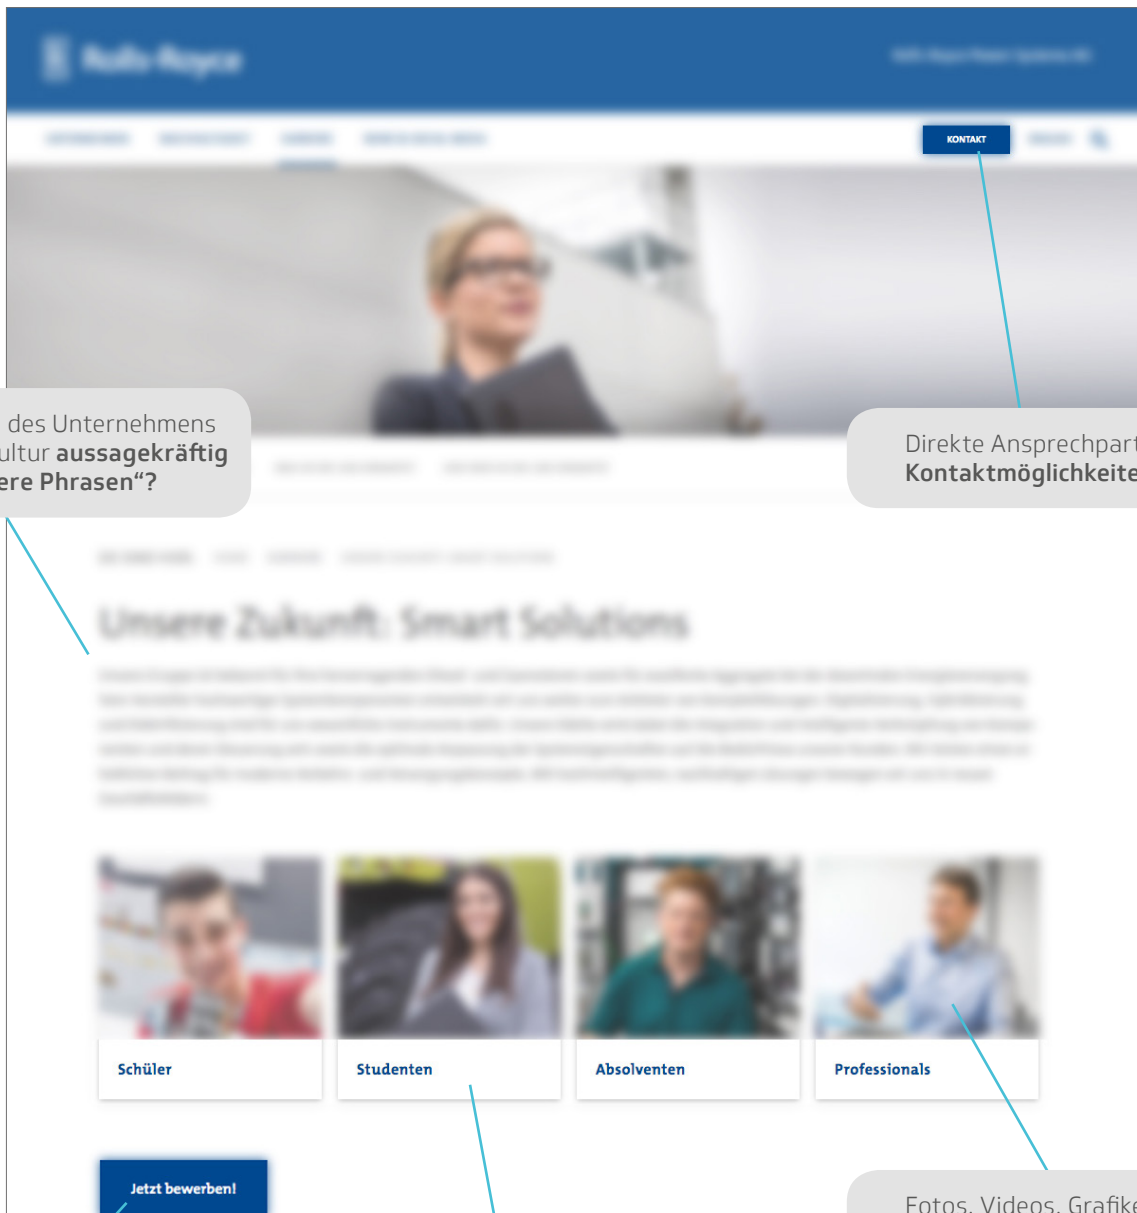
KONTAKT

des Unternehmens
ultur **aussagekräftig**
**ere Phrasen"?**

Direkte Ansprechpart
**Kontaktmöglichkeite**

Unsere Zukunft: Smart Solutions

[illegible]

Schüler

Studenten

Absolventen

Professionals

Jetzt bewerben!

Fotos, Videos, Grafike